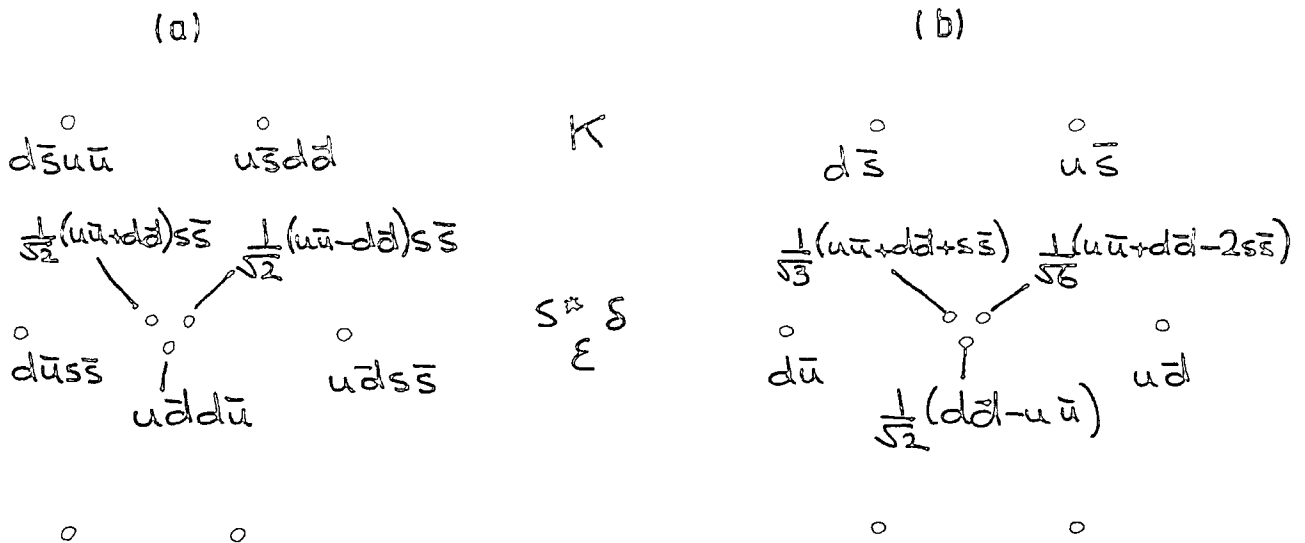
(a)

$d\bar{s}u\bar{u}$ $u\bar{s}d\bar{d}$

$\frac{1}{\sqrt{2}}(u\bar{u}+d\bar{d})s\bar{s}$ $\frac{1}{\sqrt{2}}(u\bar{u}-d\bar{d})s\bar{s}$

$d\bar{u}s\bar{s}$ $u\bar{d}s\bar{s}$

$u\bar{d}d\bar{u}$

K

$S^{*}$ $\delta$
$\varepsilon$

(b)

$d\bar{s}$ $u\bar{s}$

$\frac{1}{\sqrt{3}}(u\bar{u}+d\bar{d}+s\bar{s})$ $\frac{1}{\sqrt{6}}(u\bar{u}+d\bar{d}-2s\bar{s})$

$d\bar{u}$ $u\bar{d}$

$\frac{1}{\sqrt{2}}(d\bar{d}-u\bar{u})$